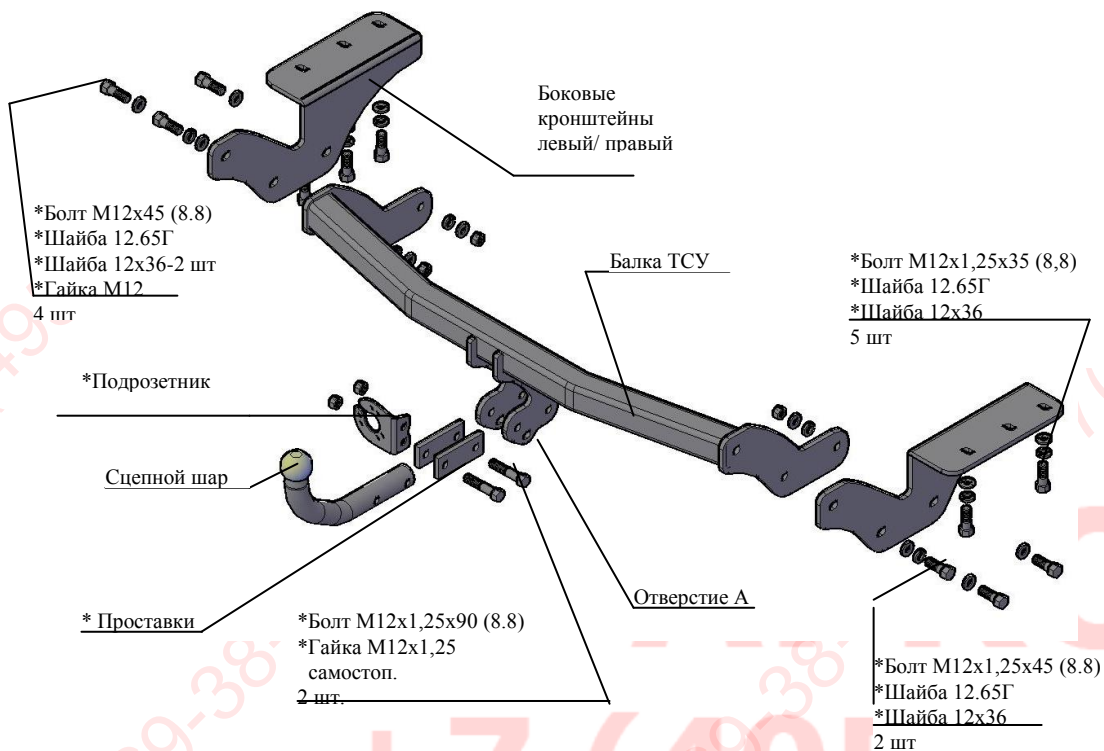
Боковые кронштейны левый/ правый

*Болт М12х45 (8.8)
*Шайба 12.65Г
*Шайба 12х36-2 шт
*Гайка М12
4 шт

Балка ТСУ

*Болт М12х1,25х35 (8,8)
*Шайба 12.65Г
*Шайба 12х36
5 шт

*Подрозетник

Сцепной шар

Отверстие А

* Проставки

*Болт М12х1,25х90 (8.8)
*Гайка М12х1,25 самостоп.
2 шт.

*Болт М12х1,25х45 (8.8)
*Шайба 12.65Г
*Шайба 12х36
2 шт